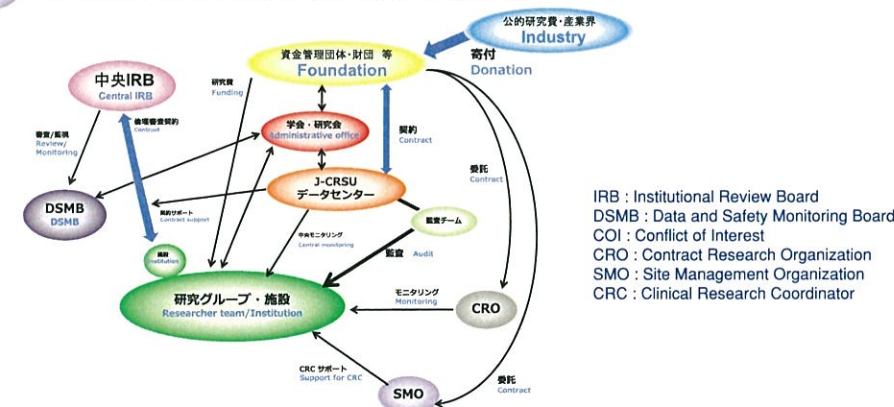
公的研究費・産業界
Industry

資金管理団体・財団 等
Foundation

寄付
Donation

中央IRB
Central IRB

研究費
Funding

審査/監視
Review/Monitoring

倫理審査契約
Contract

学会・研究会
Administrative office

契約
Contract

J-CRSU
データセンター

委託
Contract

DSMB
DSMB

契約サポート
Contract support

監査チーム

中央モニタリング
Central monitoring

監査
Audit

施設
Institution

研究グループ・施設
Researcher team/Institution

モニタリング
Monitoring

CRO

CRC サポート
Support for CRC

SMO

委託
Contract

IRB : Institutional Review Board
DSMB : Data and Safety Monitoring Board
COI : Conflict of Interest
CRO : Contract Research Organization
SMO : Site Management Organization
CRC : Clinical Research Coordinator